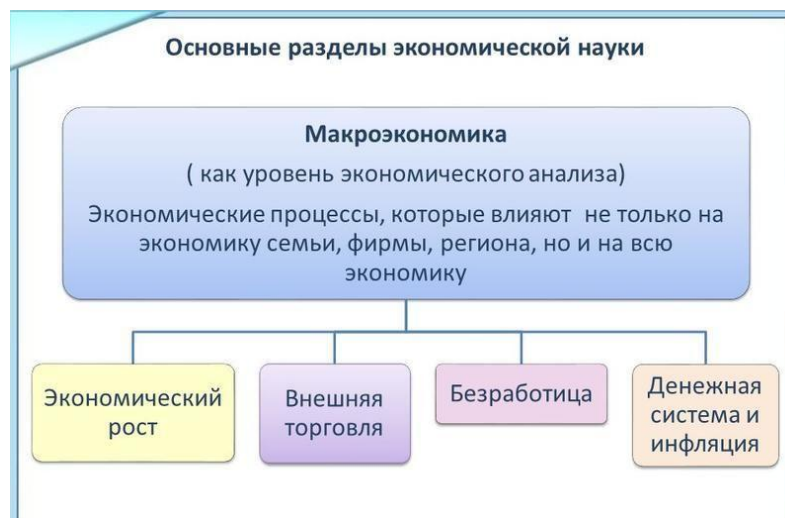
Основные разделы экономической науки

Макроэкономика

( как уровень экономического анализа)

Экономические процессы, которые влияют не только на экономику семьи, фирмы, региона, но и на всю экономику

Экономический рост

Внешняя торговля

Безработица

Денежная система и инфляция